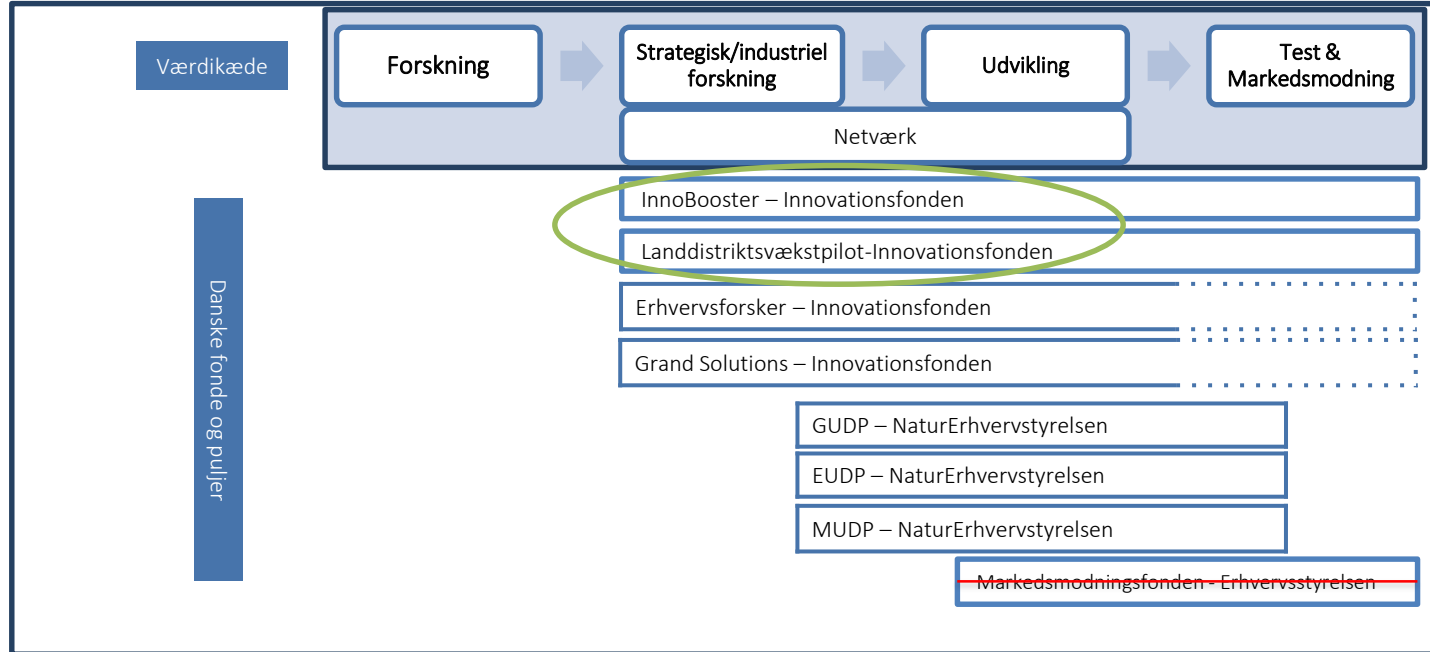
Værdikæde

Forskning

Strategisk/industriel forskning

Udvikling

Test & Markedsmodning

Netværk

Danske fonde og puljer

InnoBooster – Innovationsfonden

Landdistriktsvækstpilot-Innovationsfonden

Erhvervsforsker – Innovationsfonden

Grand Solutions – Innovationsfonden

GUDP – NaturErhvervstyrelsen

EUDP – NaturErhvervstyrelsen

MUDP – NaturErhvervstyrelsen

Markedsmodningsfonden - Erhvervsstyrelsen